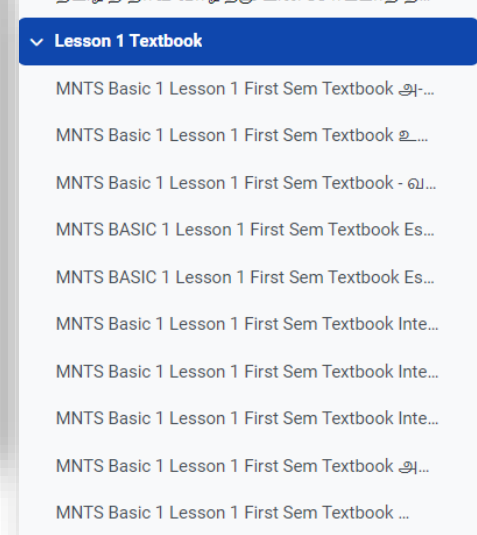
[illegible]

Lesson 1 Textbook

MNTS Basic 1 Lesson 1 First Sem Textbook அ-...

MNTS Basic 1 Lesson 1 First Sem Textbook உ...

MNTS Basic 1 Lesson 1 First Sem Textbook - வ...

MNTS BASIC 1 Lesson 1 First Sem Textbook Es...

MNTS BASIC 1 Lesson 1 First Sem Textbook Es...

MNTS Basic 1 Lesson 1 First Sem Textbook Inte...

MNTS Basic 1 Lesson 1 First Sem Textbook Inte...

MNTS Basic 1 Lesson 1 First Sem Textbook Inte...

MNTS Basic 1 Lesson 1 First Sem Textbook அ...

MNTS Basic 1 Lesson 1 First Sem Textbook ...